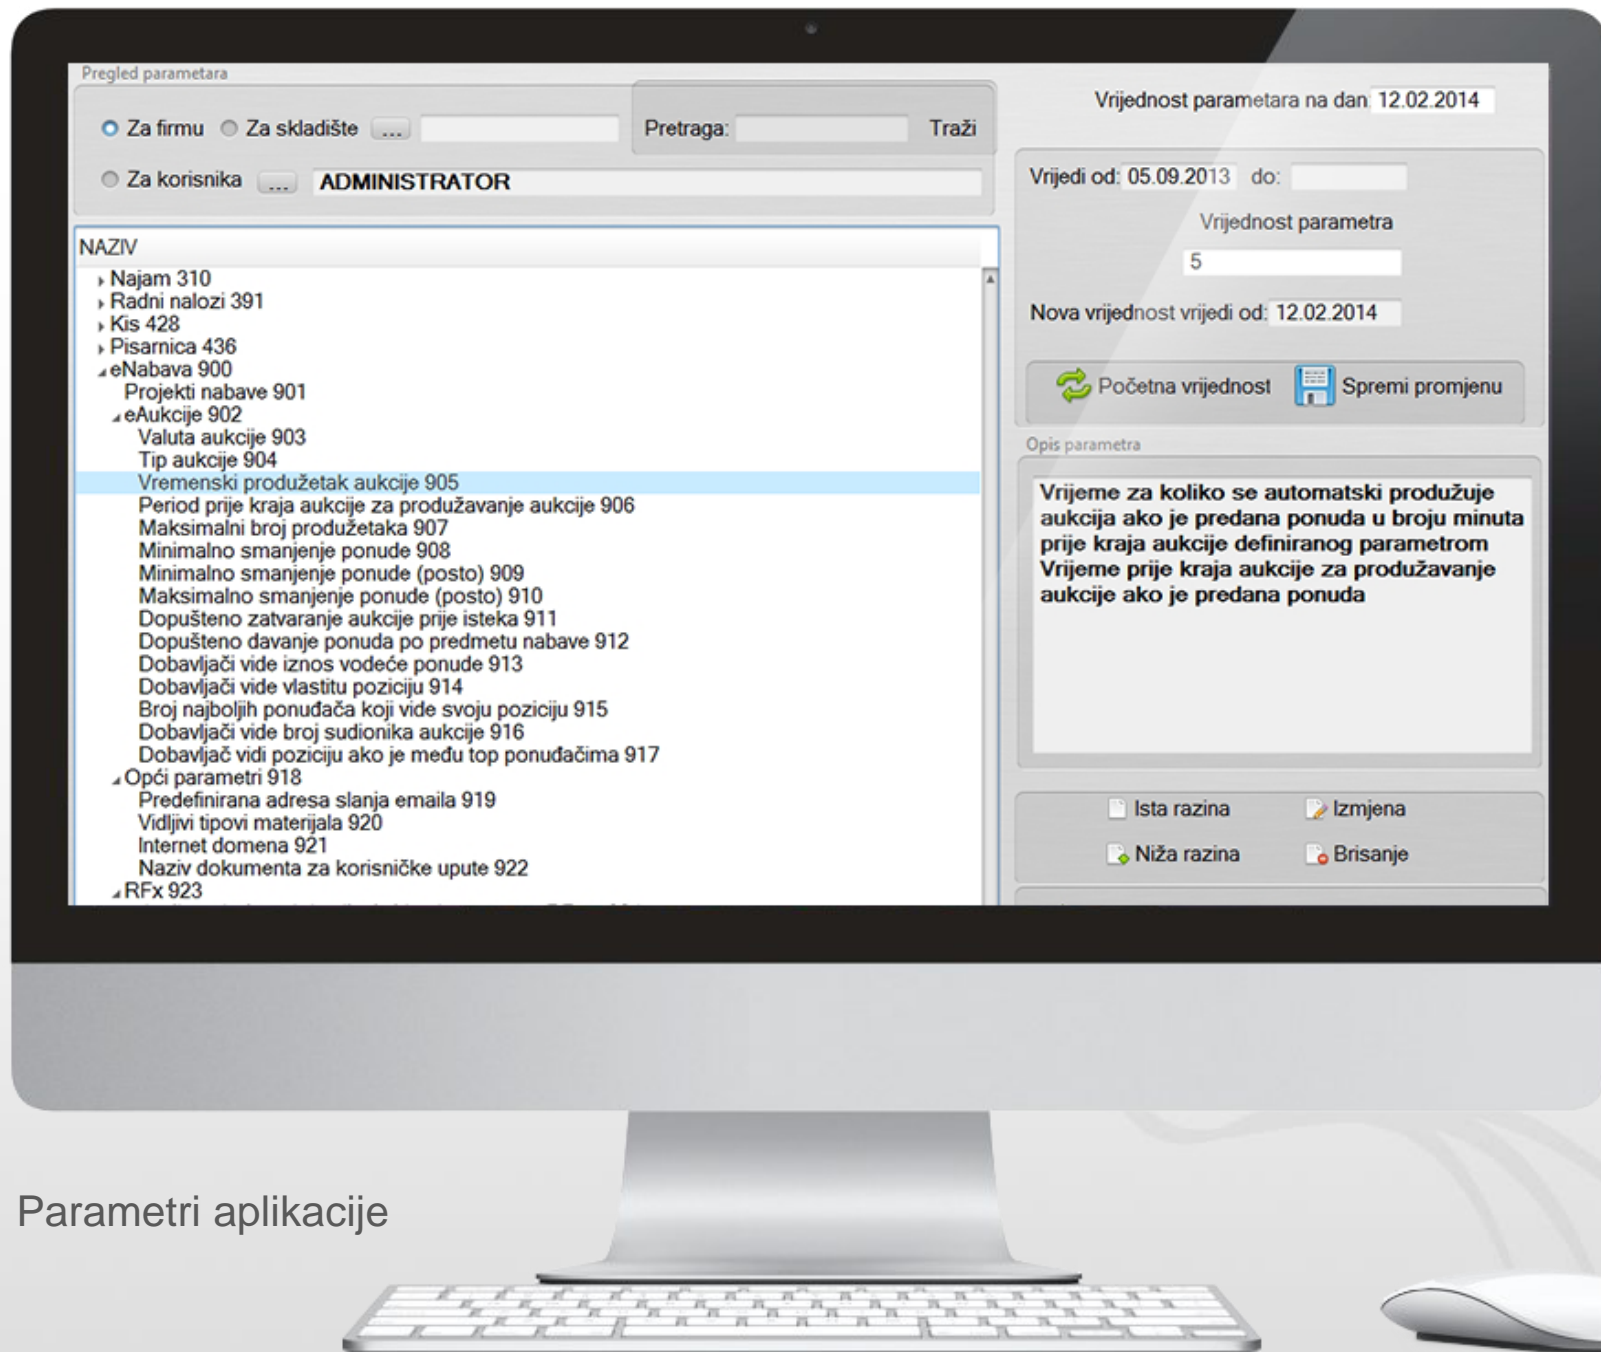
Pregled parametara

Za firmu Za skladište ...

Pretraga: Traži

Za korisnika ... ADMINISTRATOR

Vrijednost parametara na dan 12.02.2014

Vrijedi od: 05.09.2013 do:

Vrijednost parametra

5

Nova vrijednost vrijedi od: 12.02.2014

Početna vrijednost Spremi promjenu

NAZIV

Najam 310
Radni nalozi 391
Kis 428
Pisarnica 436
eNabava 900
Projekti nabave 901
eAukcije 902
Valuta aukcije 903
Tip aukcije 904
Vremenski produžetak aukcije 905
Period prije kraja aukcije za produžavanje aukcije 906
Maksimalni broj produžetaka 907
Minimalno smanjenje ponude 908
Minimalno smanjenje ponude (posto) 909
Maksimalno smanjenje ponude (posto) 910
Dopušteno zatvaranje aukcije prije isteka 911
Dopušteno davanje ponuda po predmetu nabave 912
Dobavljači vide iznos vodeće ponude 913
Dobavljači vide vlastitu poziciju 914
Broj najboljih ponuđača koji vide svoju poziciju 915
Dobavljači vide broj sudionika aukcije 916
Dobavljač vidi poziciju ako je među top ponuđačima 917
Opći parametri 918
Predefinirana adresa slanja emaila 919
Vidljivi tipovi materijala 920
Internet domena 921
Naziv dokumenta za korisničke upute 922
RFx 923

Opis parametra

Vrijeme za koliko se automatski produžuje aukcija ako je predana ponuda u broju minuta prije kraja aukcije definiranog parametrom Vrijeme prije kraja aukcije za produžavanje aukcije ako je predana ponuda

Ista razina Izmjena
Niža razina Brisanje

Parametri aplikacije